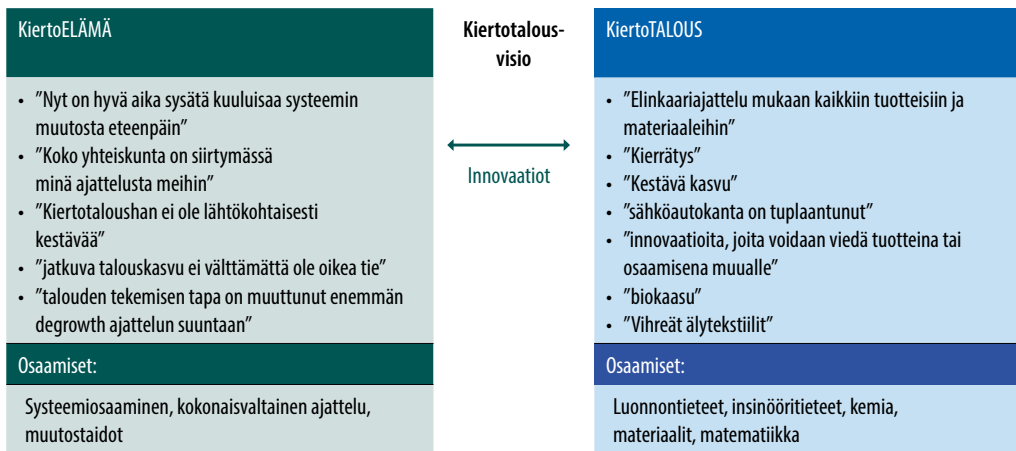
KiertoELÄMÄ

• ”Nyt on hyvä aika sysätä kuuluisaa systeemin muutosta eteenpäin”
• ”Koko yhteiskunta on siirtymässä minä ajattelusta meihin”
• ”Kiertotaloushan ei ole lähtökohtaisesti kestävää”
• ”jatkuva talouskasvu ei välttämättä ole oikea tie”
• ”talouden tekemisen tapa on muuttunut enemmän degrowth ajattelun suuntaan”

Osaamiset:

Systeemiosaaminen, kokonaisvaltainen ajattelu, muutostaidot

Kiertotalousvisio

Innovaatiot

KiertoTALOUS

• ”Elinkaariajattelu mukaan kaikkiin tuotteisiin ja materiaaleihin”
• ”Kierrätys”
• ”Kestävä kasvu”
• ”sähköautokanta on tuplaantunut”
• ”innovaatioita, joita voidaan viedä tuotteina tai osaamisena muualle”
• ”biokaasu”
• ”Vihreät älytekstiilit”

Osaamiset:

Luonnontieteet, insinööritieteet, kemia, materiaalit, matematiikka